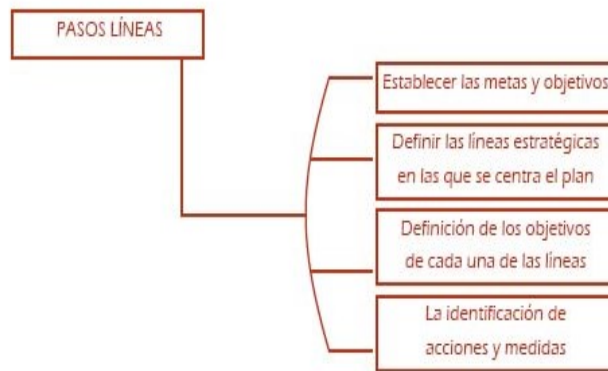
PASOS LÍNEAS

Establecer las metas y objetivos

Definir las líneas estratégicas en las que se centra el plan

Definición de los objetivos de cada una de las líneas

La identificación de acciones y medidas